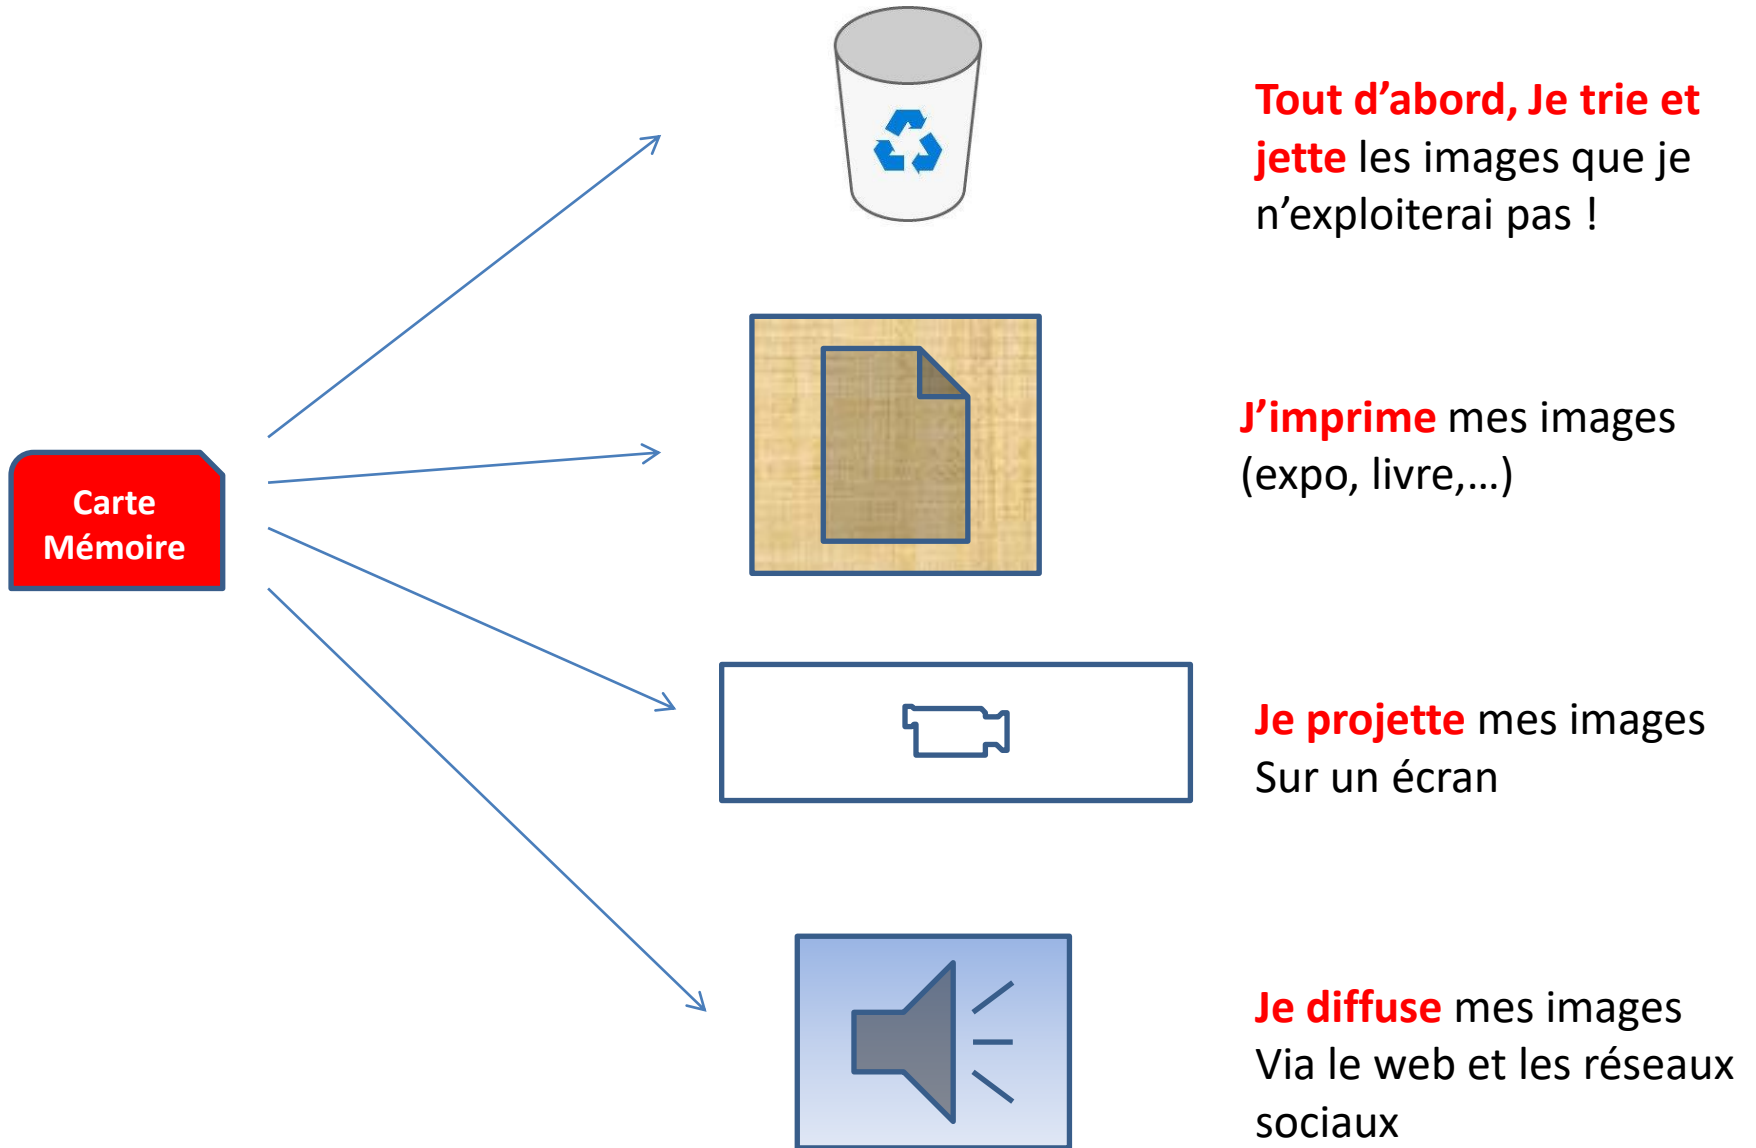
Carte Mémoire

Tout d’abord, Je trie et jette les images que je n’exploiterai pas !

J’imprime mes images (expo, livre,…)

Je projette mes images Sur un écran

Je diffuse mes images Via le web et les réseaux sociaux